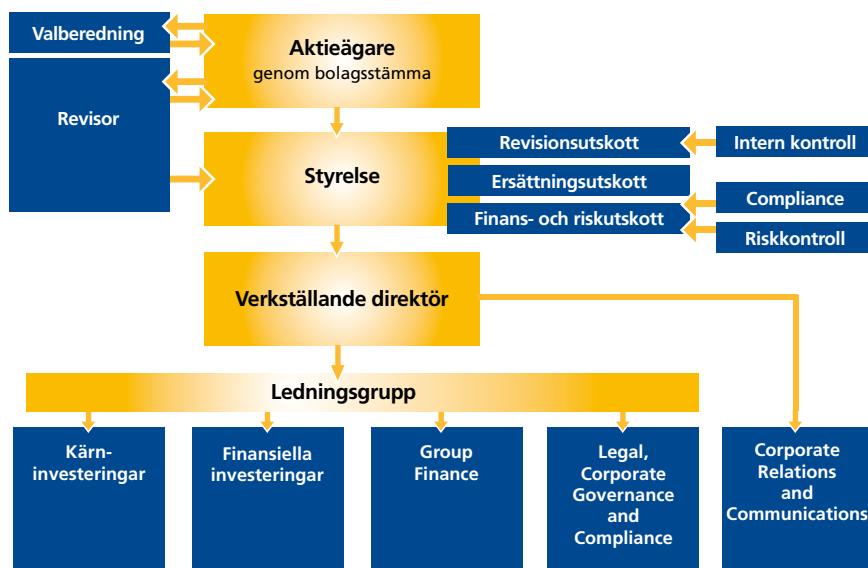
Valberedning

Aktieägare
genom bolagsstämma

Revisor

Styrelse

Revisionsutskott

Intern kontroll

Ersättningsutskott

Compliance

Finans- och riskutskott

Riskkontroll

Verkställande direktör

Ledningsgrupp

Kärn-investeringar

Finansiella investeringar

Group Finance

Legal, Corporate Governance and Compliance

Corporate Relations and Communications